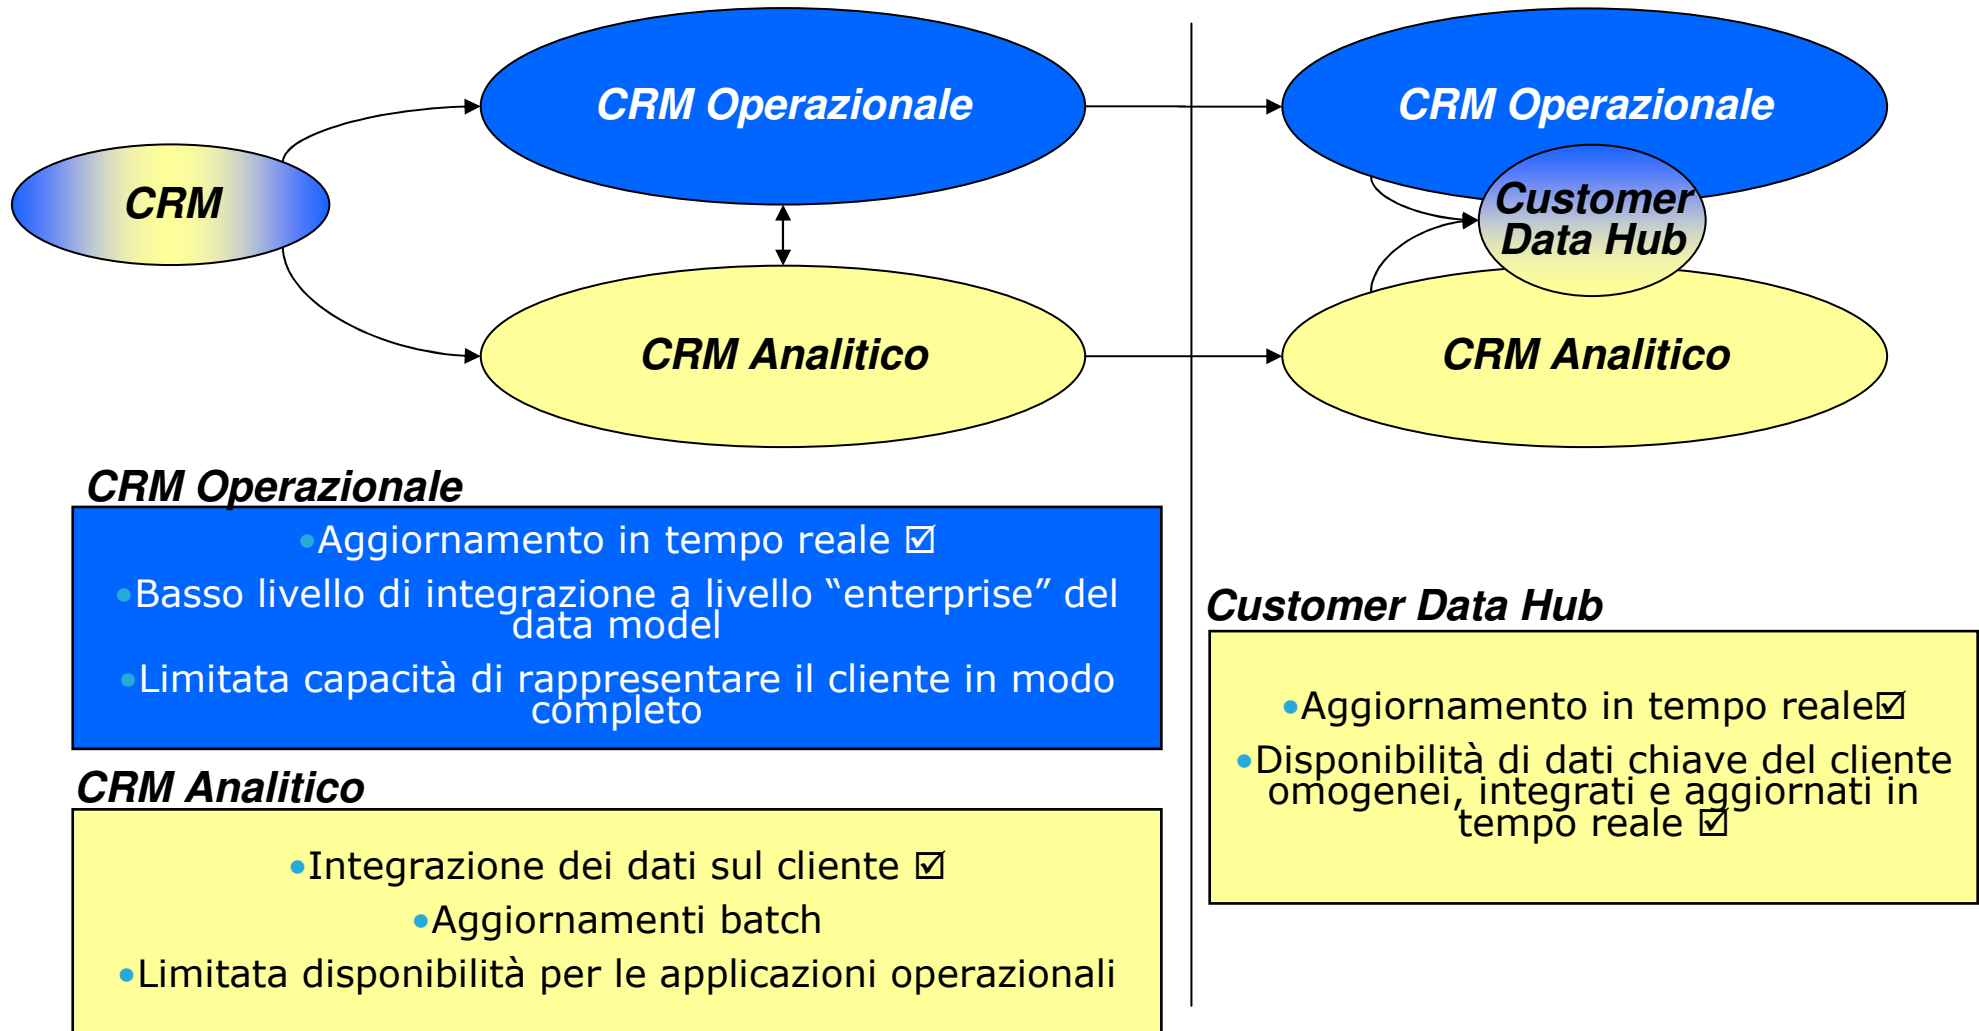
CRM Operazionale

CRM

CRM Analitico

CRM Operazionale

Customer Data Hub

CRM Analitico

CRM Operazionale

•Aggiornamento in tempo reale ☑

•Basso livello di integrazione a livello “enterprise” del data model

•Limitata capacità di rappresentare il cliente in modo completo

CRM Analitico

•Integrazione dei dati sul cliente ☑

•Aggiornamenti batch

•Limitata disponibilità per le applicazioni operazionali

Customer Data Hub

•Aggiornamento in tempo reale☑

•Disponibilità di dati chiave del cliente omogenei, integrati e aggiornati in tempo reale ☑